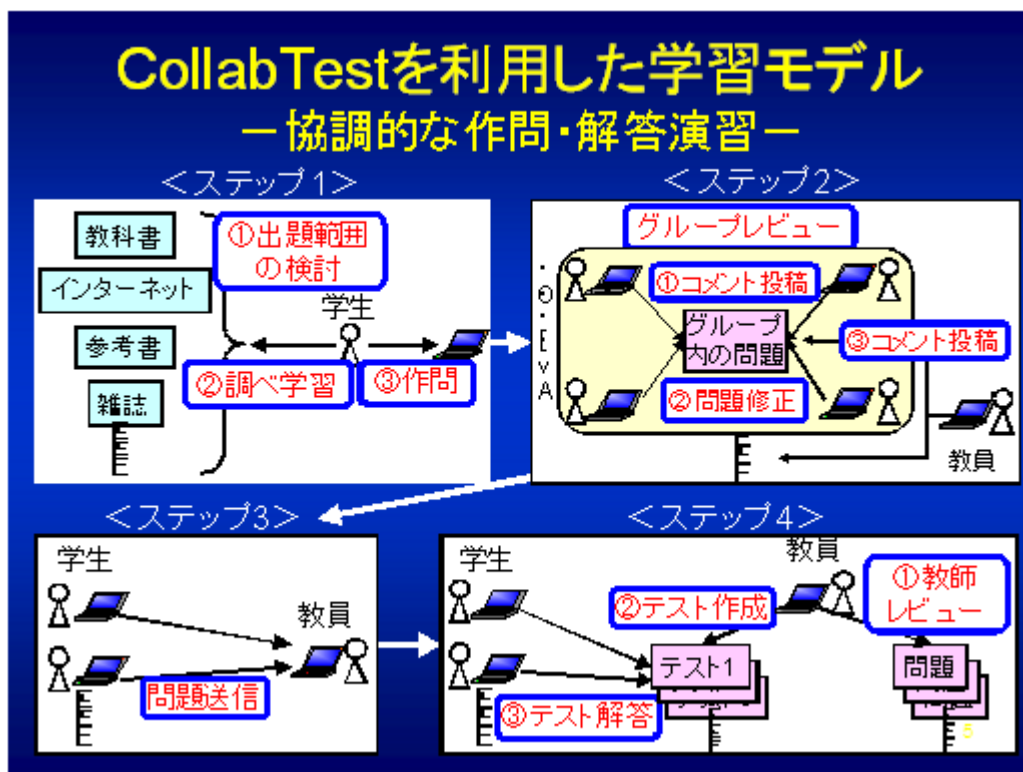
CollabTestを利用した学習モデル
―協調的な作問・解答演習―

＜ステップ1＞

教科書
インターネット
参考書
雑誌
①出題範囲の検討
学生
②調べ学習
③作問

＜ステップ2＞

グループレビュー
①コメント投稿
グループ内の問題
③コメント投稿
②問題修正
教員

＜ステップ3＞

学生
教員
問題送信

＜ステップ4＞

学生
教員
①教師レビュー
②テスト作成
テスト1
問題
③テスト解答
5